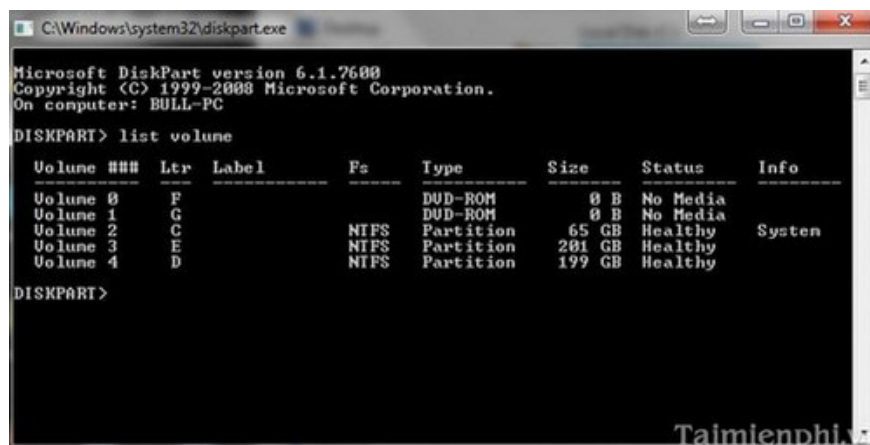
C:\Windows\system32\diskpart.exe

Microsoft DiskPart version 6.1.7600
Copyright (C) 1999-2008 Microsoft Corporation.
On computer: BULL-PC

DISKPART> list volume

| Volume ### | Ltr | Label | Fs | Type | Size | Status | Info |
|---|---|---|---|---|---|---|---|
| Volume 0 | F | | | DVD-ROM | 0 B | No Media | |
| Volume 1 | G | | | DVD-ROM | 0 B | No Media | |
| Volume 2 | C | | NTFS | Partition | 65 GB | Healthy | System |
| Volume 3 | E | | NTFS | Partition | 201 GB | Healthy | |
| Volume 4 | D | | NTFS | Partition | 199 GB | Healthy | |

DISKPART>

Taimienphi.v